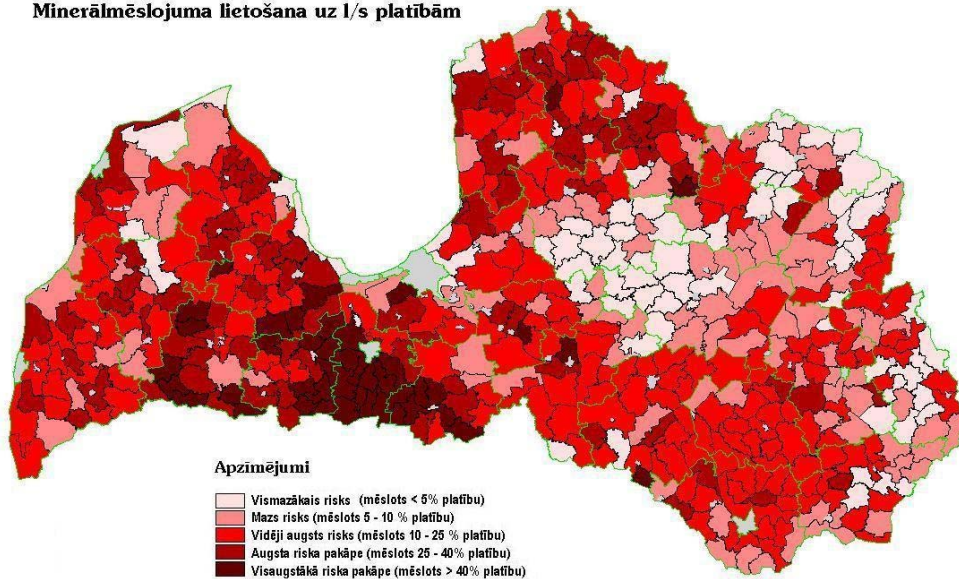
Minerālmēslojuma lietošana uz l/s platībām

Apzīmējumi

Vismazākais risks (mēslots < 5% platību)
Mazs risks (mēslots 5 - 10 % platību)
Vidēji augsts risks (mēslots 10 - 25 % platību)
Augsta riska pakāpe (mēslots 25 - 40% platību)
Visaugstākā riska pakāpe (mēslots > 40% platību)